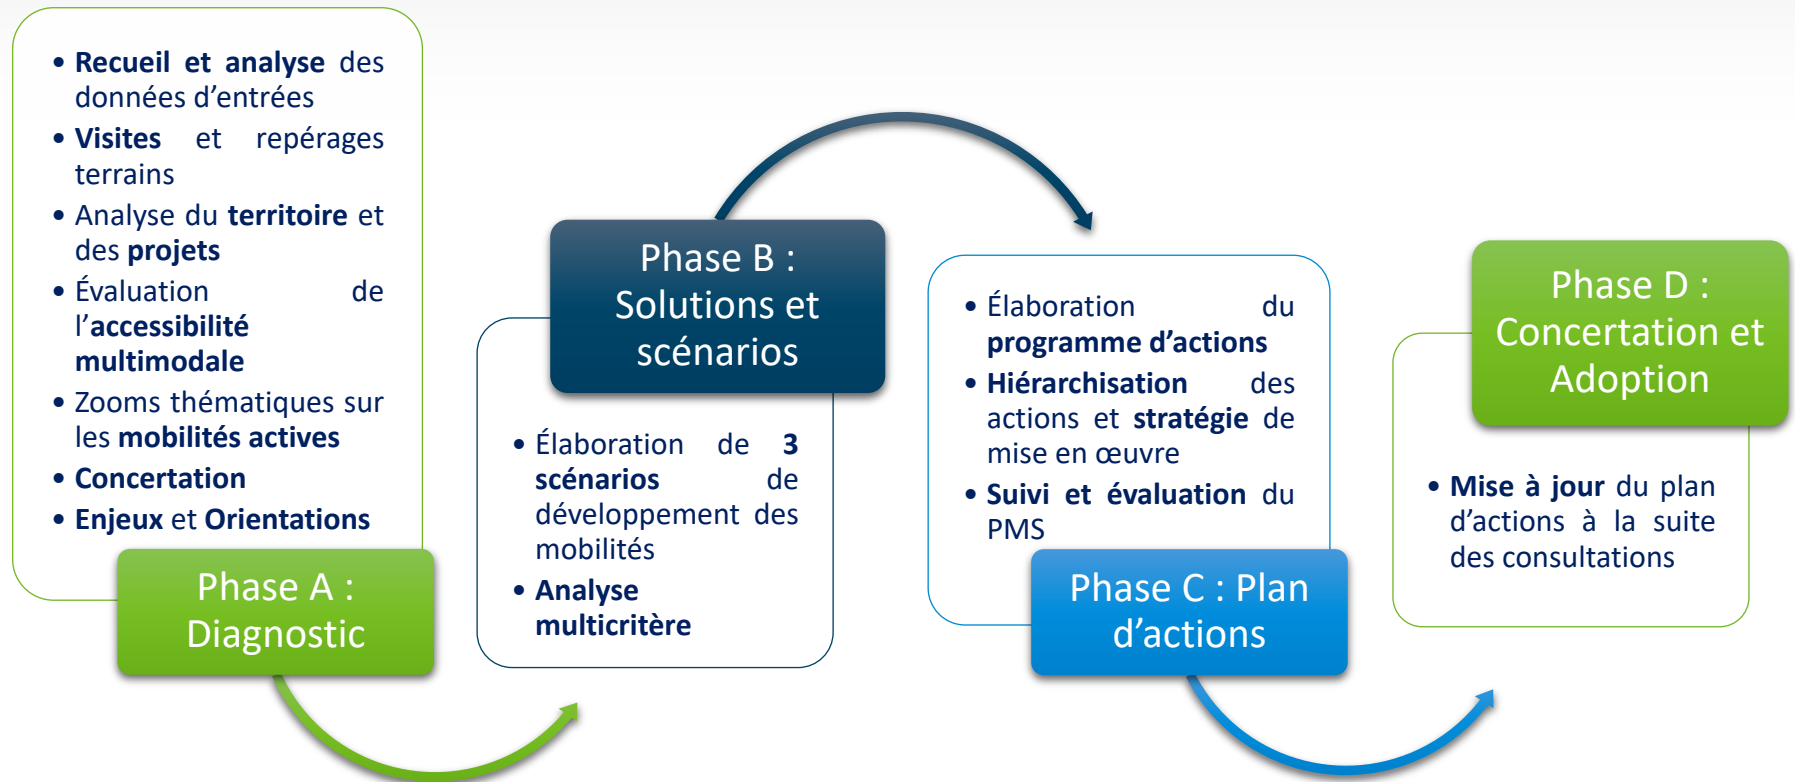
• Recueil et analyse des données d'entrées
• Visites et repérages terrains
• Analyse du territoire et des projets
• Évaluation de l'accessibilité multimodale
• Zooms thématiques sur les mobilités actives
• Concertation
• Enjeux et Orientations

Phase A : Diagnostic

Phase B : Solutions et scénarios

• Élaboration de 3 scénarios de développement des mobilités
• Analyse multicritère

• Élaboration du programme d'actions
• Hiérarchisation des actions et stratégie de mise en œuvre
• Suivi et évaluation du PMS

Phase C : Plan d'actions

Phase D : Concertation et Adoption

• Mise à jour du plan d'actions à la suite des consultations